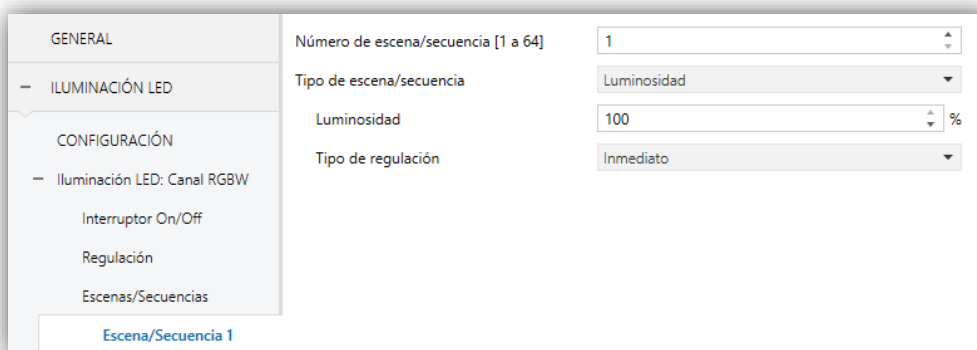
GENERAL

− ILUMINACIÓN LED

CONFIGURACIÓN

− Iluminación LED: Canal RGBW

Interruptor On/Off

Regulación

Escenas/Secuencias

Escena/Secuencia 1

Número de escena/secuencia [1 a 64] | 1

Tipo de escena/secuencia | Luminosidad

Luminosidad | 100 %

Tipo de regulación | Inmediato